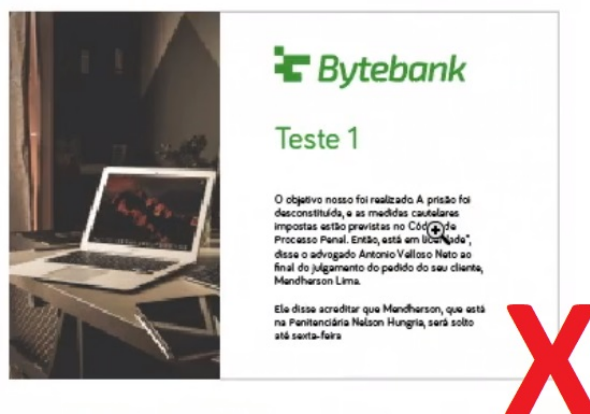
Bytebank

Teste 1

O objetivo nosso foi realizado A prisão foi desconstituída, e as medidas cautelares impostas estão previstas no Código de Processo Penal. Então, está em liberdade", disse o advogado Antonio Velloso Neto ao final do julgamento do pedido do seu cliente, Mendherson Lima.

Ele disse acreditar que Mendherson, que está na Penitenciária Nelson Hungria, será solto até sexta-feira

X